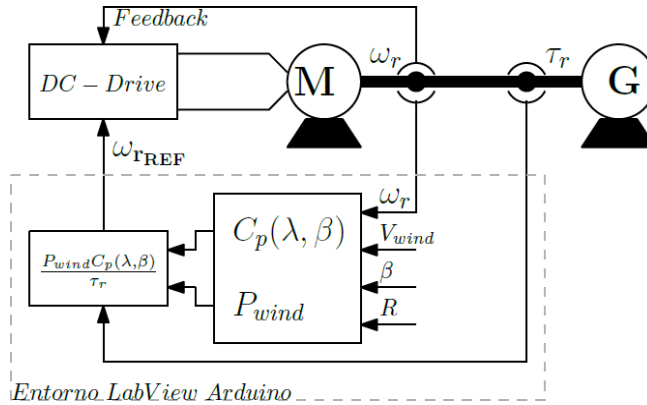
$Feedback$

$DC - Drive$

M

$\omega_r$

$\tau_r$

G

$\omega_{r_{\mathbf{REF}}}$

$\omega_r$

$C_p(\lambda, \beta)$

$V_{wind}$

$\frac{P_{wind} C_p(\lambda,\beta)}{\tau_r}$

$\beta$

$P_{wind}$

$R$

$Entorno\ LabView\ Arduino$